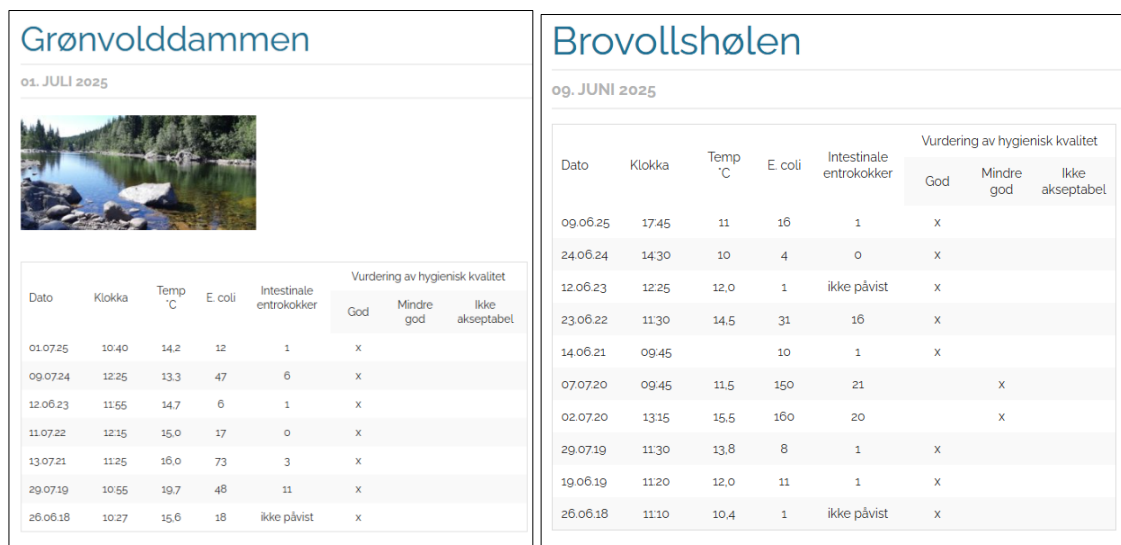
Grønvolddammen

01. JULI 2025

| Dato | Klokka | Temp °C | E. coli | Intestinale entrokokker | Vurdering av hygienisk kvalitet: God | Mindre god | Ikke akseptabel |
|---|---|---|---|---|---|---|---|
| 01.07.25 | 10:40 | 14,2 | 12 | 1 | x | | |
| 09.07.24 | 12:25 | 13,3 | 47 | 6 | x | | |
| 12.06.23 | 11:55 | 14,7 | 6 | 1 | x | | |
| 11.07.22 | 12:15 | 15,0 | 17 | 0 | x | | |
| 13.07.21 | 11:25 | 16,0 | 73 | 3 | x | | |
| 29.07.19 | 10:55 | 19,7 | 48 | 11 | x | | |
| 26.06.18 | 10:27 | 15,6 | 18 | ikke påvist | x | | |

Brovollshølen

09. JUNI 2025

| Dato | Klokka | Temp °C | E. coli | Intestinale entrokokker | Vurdering av hygienisk kvalitet: God | Mindre god | Ikke akseptabel |
|---|---|---|---|---|---|---|---|
| 09.06.25 | 17:45 | 11 | 16 | 1 | x | | |
| 24.06.24 | 14:30 | 10 | 4 | 0 | x | | |
| 12.06.23 | 12:25 | 12,0 | 1 | ikke påvist | x | | |
| 23.06.22 | 11:30 | 14,5 | 31 | 16 | x | | |
| 14.06.21 | 09:45 | | 10 | 1 | x | | |
| 07.07.20 | 09:45 | 11,5 | 150 | 21 | | x | |
| 02.07.20 | 13:15 | 15,5 | 160 | 20 | | x | |
| 29.07.19 | 11:30 | 13,8 | 8 | 1 | x | | |
| 19.06.19 | 11:20 | 12,0 | 11 | 1 | x | | |
| 26.06.18 | 11:10 | 10,4 | 1 | ikke påvist | x | | |